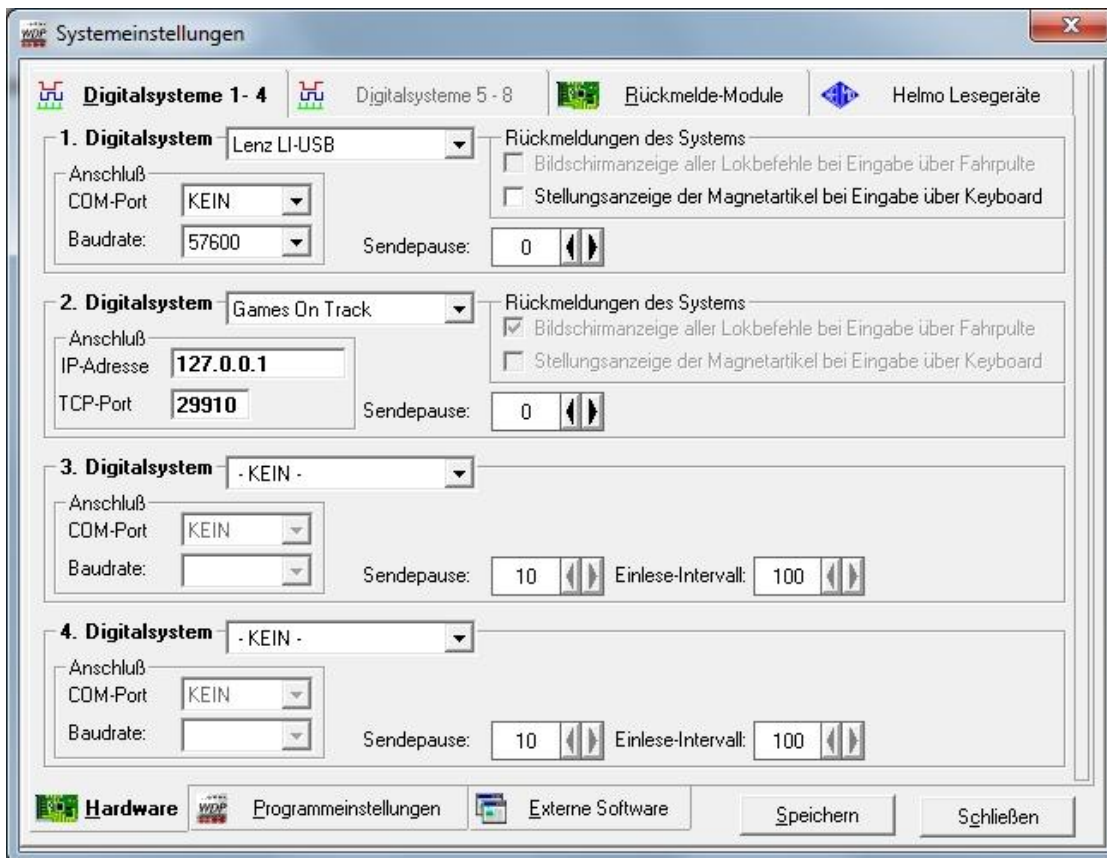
WDP Systemeinstellungen

Digitalsysteme 1- 4
Digitalsysteme 5 - 8
Rückmelde-Module
Helmo Lesegeräte

1. Digitalsystem Lenz LI-USB
Anschluß
COM-Port KEIN
Baudrate: 57600
Rückmeldungen des Systems
Bildschirmanzeige aller Lokbefehle bei Eingabe über Fahrpulte
Stellungsanzeige der Magnetartikel bei Eingabe über Keyboard
Sendepause: 0

2. Digitalsystem Games On Track
Anschluß
IP-Adresse 127.0.0.1
TCP-Port 29910
Rückmeldungen des Systems
Bildschirmanzeige aller Lokbefehle bei Eingabe über Fahrpulte
Stellungsanzeige der Magnetartikel bei Eingabe über Keyboard
Sendepause: 0

3. Digitalsystem - KEIN -
Anschluß
COM-Port KEIN
Baudrate:
Sendepause: 10 Einlese-Intervall: 100

4. Digitalsystem - KEIN -
Anschluß
COM-Port KEIN
Baudrate:
Sendepause: 10 Einlese-Intervall: 100

Hardware
WDP Programmeinstellungen
Externe Software
Speichern
Schließen